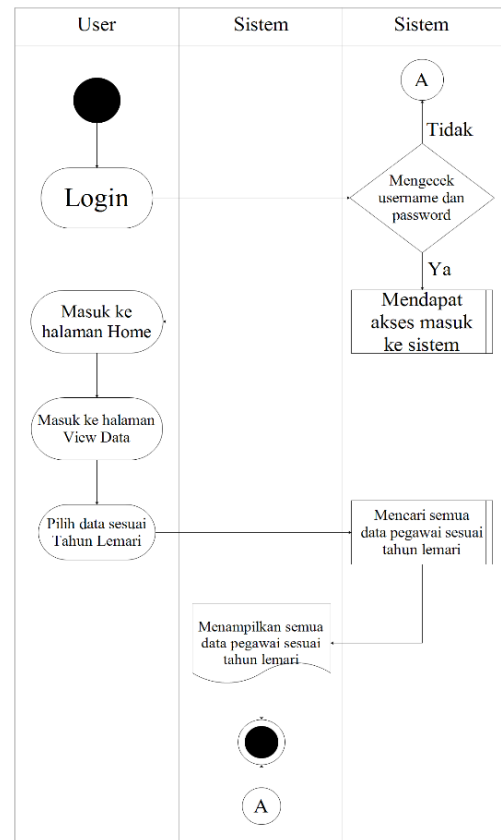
User

Sistem

Sistem

A

Tidak

Login

Mengecek username dan password

Ya

Masuk ke halaman Home

Mendapat akses masuk ke sistem

Masuk ke halaman View Data

Pilih data sesuai Tahun Lemari

Mencari semua data pegawai sesuai tahun lemari

Menampilkan semua data pegawai sesuai tahun lemari

A